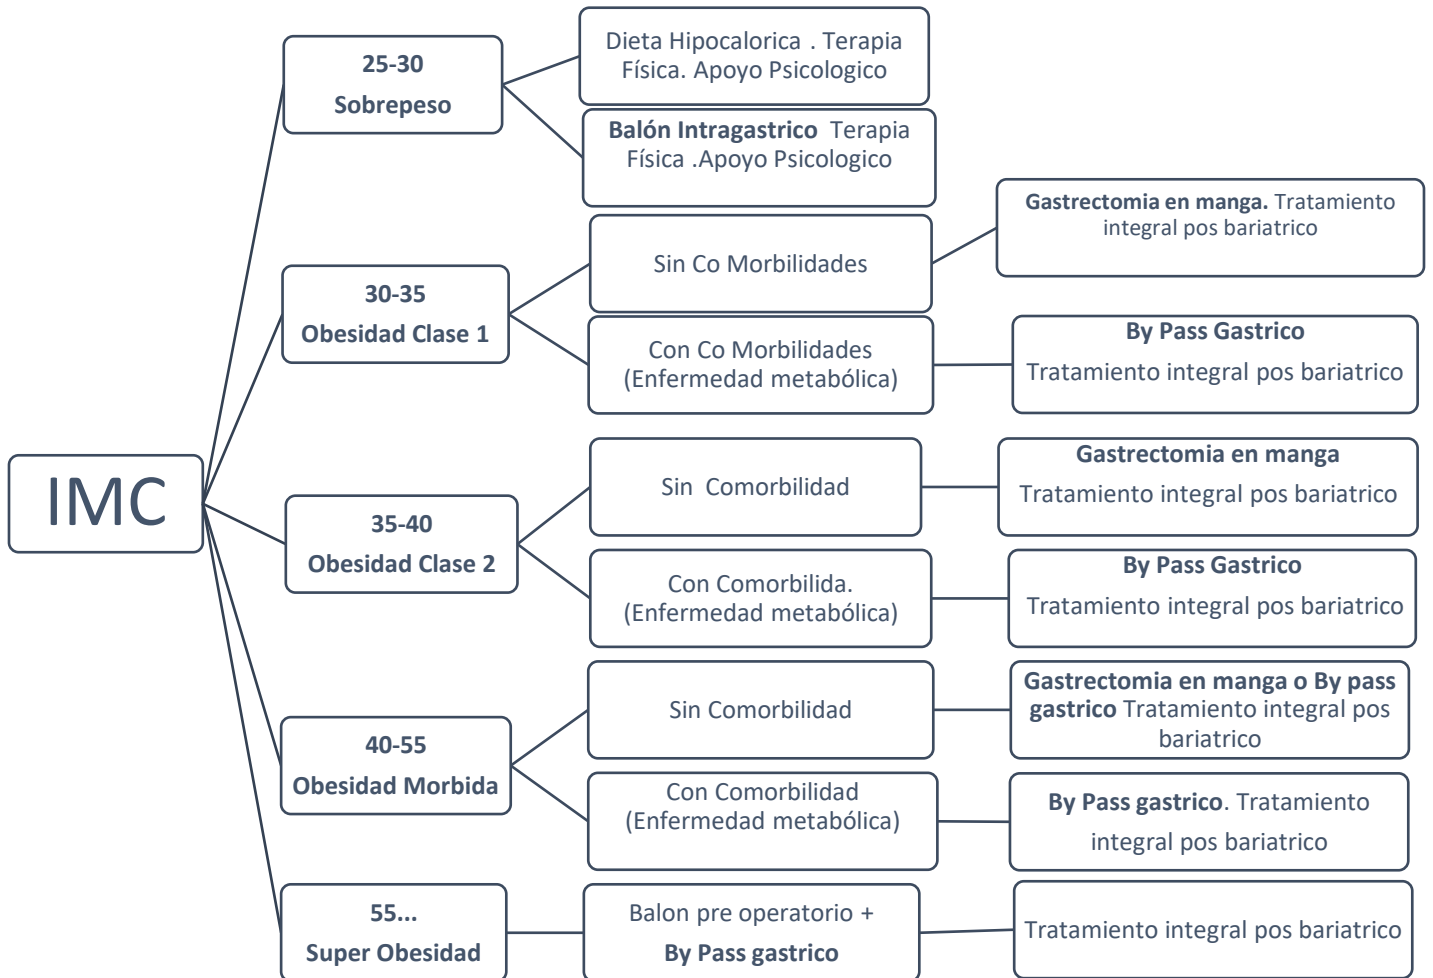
IMC

25-30
Sobrepeso

Dieta Hipocalorica . Terapia Física. Apoyo Psicologico

Balón Intragastrico Terapia Física .Apoyo Psicologico

30-35
Obesidad Clase 1

Sin Co Morbilidades

Gastrectomia en manga. Tratamiento integral pos bariatrico

Con Co Morbilidades (Enfermedad metabólica)

By Pass Gastrico
Tratamiento integral pos bariatrico

35-40
Obesidad Clase 2

Sin Comorbilidad

Gastrectomia en manga
Tratamiento integral pos bariatrico

Con Comorbilida. (Enfermedad metabólica)

By Pass Gastrico
Tratamiento integral pos bariatrico

40-55
Obesidad Morbida

Sin Comorbilidad

Gastrectomia en manga o By pass gastrico Tratamiento integral pos bariatrico

Con Comorbilidad (Enfermedad metabólica)

By Pass gastrico. Tratamiento integral pos bariatrico

55...
Super Obesidad

Balon pre operatorio +
By Pass gastrico

Tratamiento integral pos bariatrico